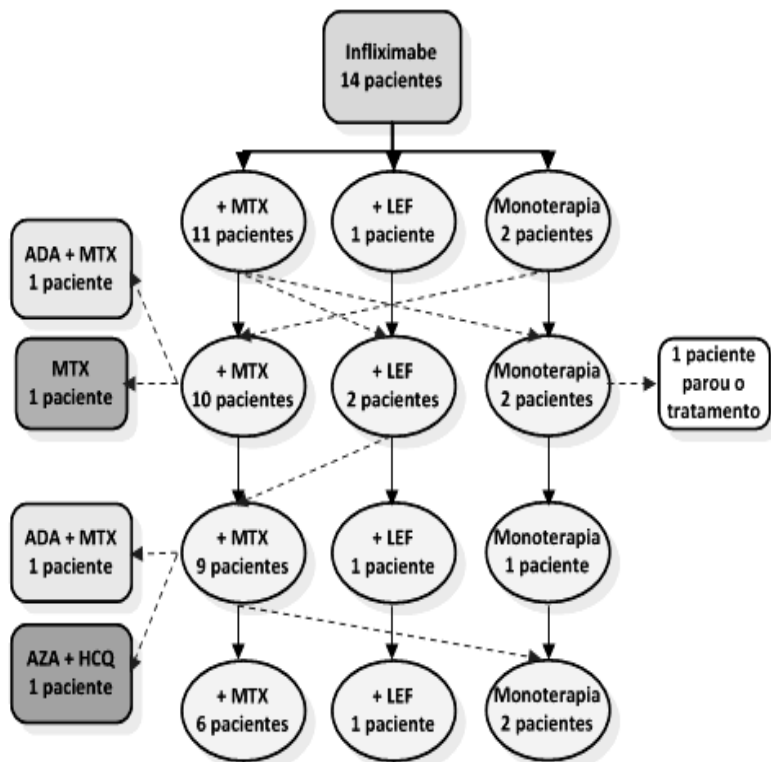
Infliximabe
14 pacientes

+ MTX
11 pacientes

+ LEF
1 paciente

Monoterapia
2 pacientes

ADA + MTX
1 paciente

MTX
1 paciente

+ MTX
10 pacientes

+ LEF
2 pacientes

Monoterapia
2 pacientes

1 paciente parou o tratamento

ADA + MTX
1 paciente

+ MTX
9 pacientes

+ LEF
1 paciente

Monoterapia
1 paciente

AZA + HCQ
1 paciente

+ MTX
6 pacientes

+ LEF
1 paciente

Monoterapia
2 pacientes